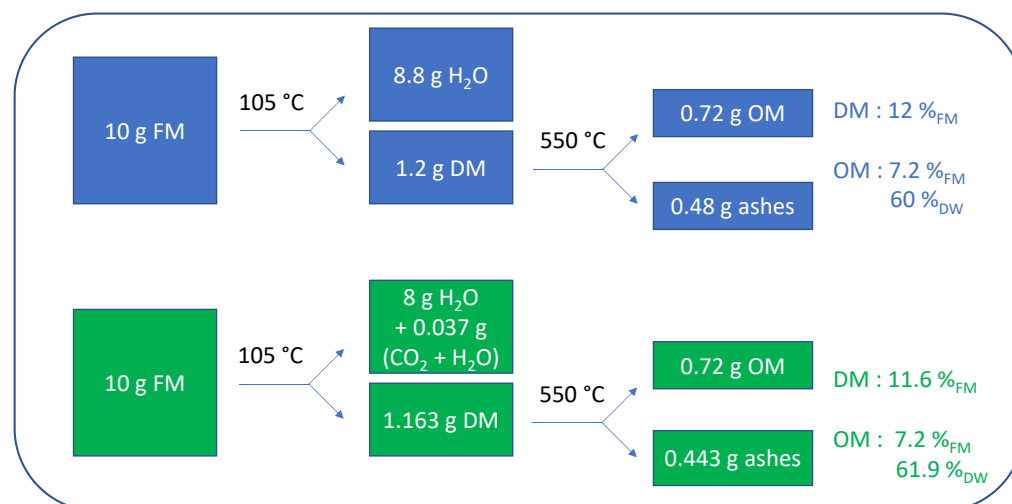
10 g FM

105 °C

8.8 g $H_2O$

1.2 g DM

550 °C

0.72 g OM

0.48 g ashes

DM : 12 $\%_{FM}$

OM : 7.2 $\%_{FM}$
60 $\%_{DW}$

10 g FM

105 °C

8 g $H_2O$
+ 0.037 g
($CO_2$ + $H_2O$)

1.163 g DM

550 °C

0.72 g OM

0.443 g ashes

DM : 11.6 $\%_{FM}$

OM : 7.2 $\%_{FM}$
61.9 $\%_{DW}$